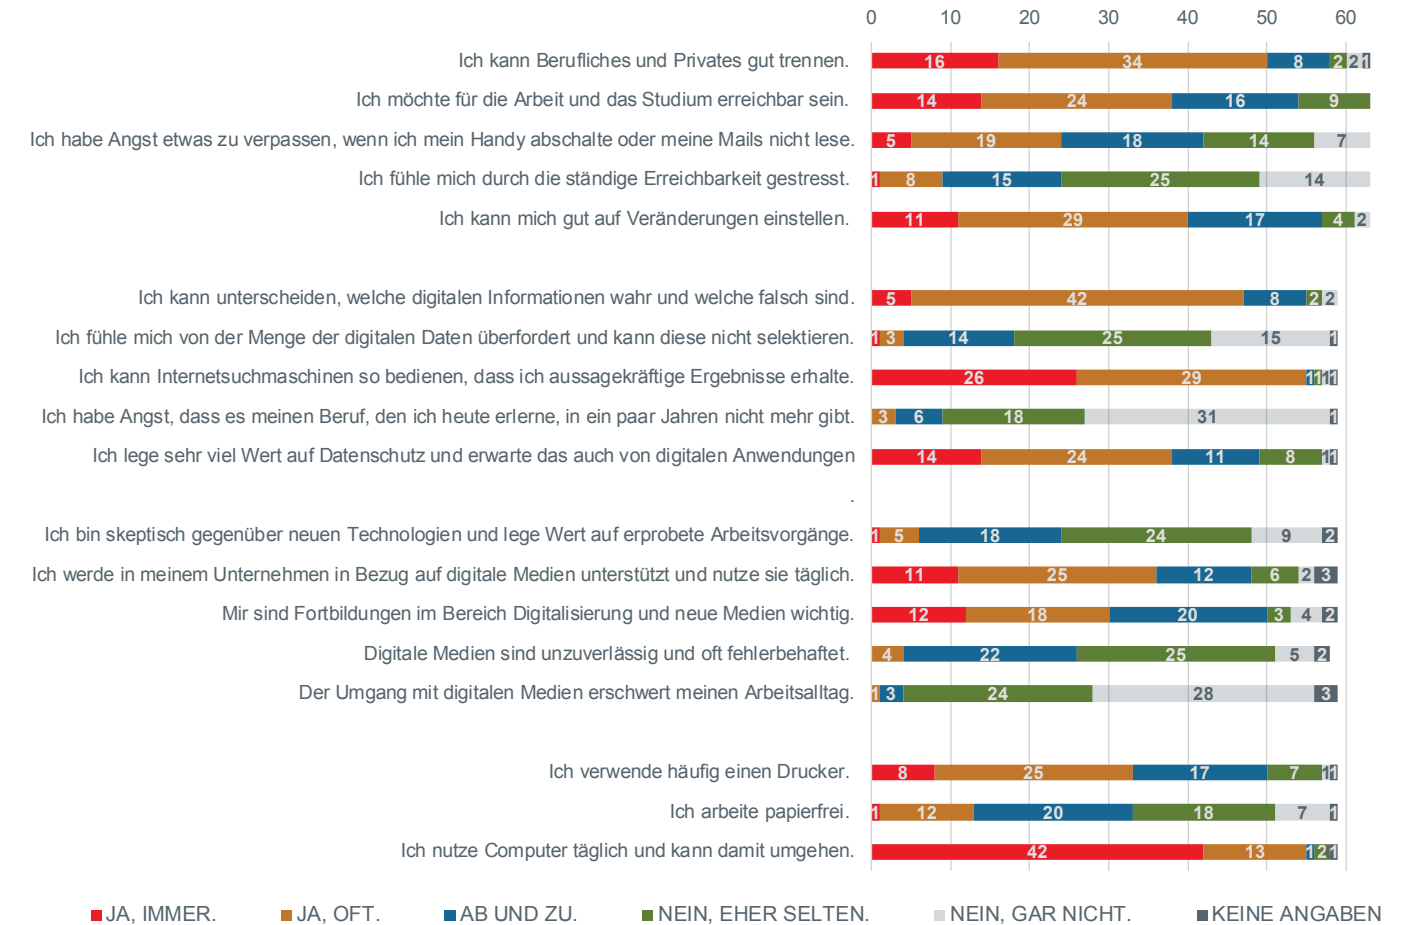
0 10 20 30 40 50 60

Ich kann Berufliches und Privates gut trennen. 16 34 8 2 2 1

Ich möchte für die Arbeit und das Studium erreichbar sein. 14 24 16 9

Ich habe Angst etwas zu verpassen, wenn ich mein Handy abschalte oder meine Mails nicht lese. 5 19 18 14 7

Ich fühle mich durch die ständige Erreichbarkeit gestresst. 1 8 15 25 14

Ich kann mich gut auf Veränderungen einstellen. 11 29 17 4 2

Ich kann unterscheiden, welche digitalen Informationen wahr und welche falsch sind. 5 42 8 2 2

Ich fühle mich von der Menge der digitalen Daten überfordert und kann diese nicht selektieren. 1 3 14 25 15 1

Ich kann Internetsuchmaschinen so bedienen, dass ich aussagekräftige Ergebnisse erhalte. 26 29 1 1 1 1

Ich habe Angst, dass es meinen Beruf, den ich heute erlerne, in ein paar Jahren nicht mehr gibt. 3 6 18 31 1

Ich lege sehr viel Wert auf Datenschutz und erwarte das auch von digitalen Anwendungen 14 24 11 8 1 1

.

Ich bin skeptisch gegenüber neuen Technologien und lege Wert auf erprobete Arbeitsvorgänge. 1 5 18 24 9 2

Ich werde in meinem Unternehmen in Bezug auf digitale Medien unterstützt und nutze sie täglich. 11 25 12 6 2 3

Mir sind Fortbildungen im Bereich Digitalisierung und neue Medien wichtig. 12 18 20 3 4 2

Digitale Medien sind unzuverlässig und oft fehlerbehaftet. 4 22 25 5 2

Der Umgang mit digitalen Medien erschwert meinen Arbeitsalltag. 1 3 24 28 3

Ich verwende häufig einen Drucker. 8 25 17 7 1 1

Ich arbeite papierfrei. 1 12 20 18 7 1

Ich nutze Computer täglich und kann damit umgehen. 42 13 1 2 1

JA, IMMER. JA, OFT. AB UND ZU. NEIN, EHER SELTEN. NEIN, GAR NICHT. KEINE ANGABEN